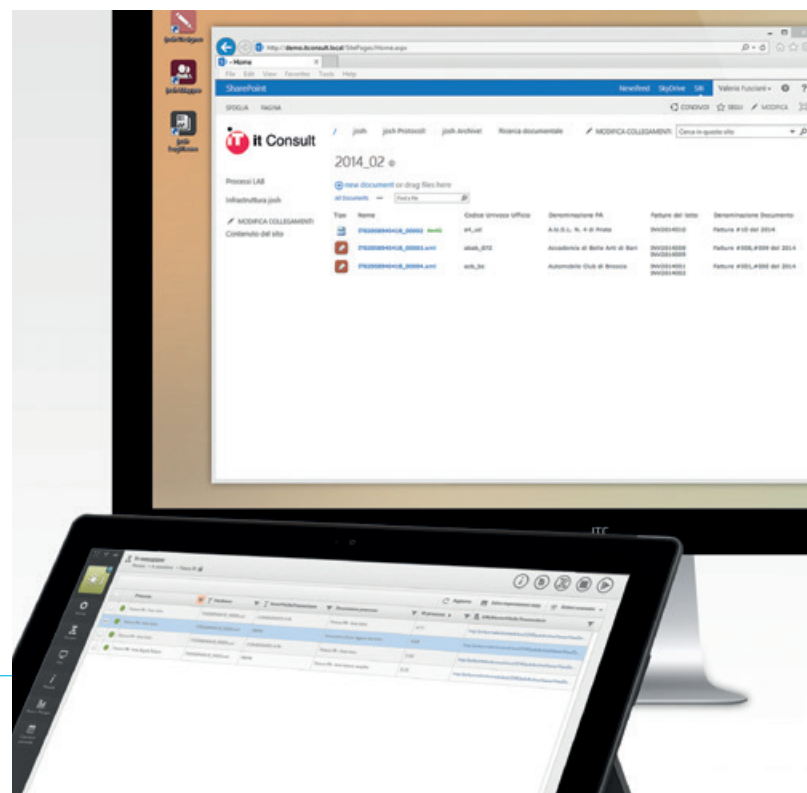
http://demo.itconsult.local/SitePages/Home.aspx

Home

File Edit View Favorites Tools Help

SharePoint

Newsfeed SkyDrive Siti Valeria Fusciani

SFOGLIA PAGINA

CONDIVIDI SEGUI MODIFICA

it Consult

josh josh Protocolli josh Archivei Ricerca documentale MODIFICA COLLEGAMENTI Cerca in questo sito

2014_02

Processi LAB

Infrastruttura josh

MODIFICA COLLEGAMENTI

Contenuto del sito

new document or drag files here

All Documents Find a file

| Tipo | Nome | Codice Univoco Ufficio | Denominazione PA | Fatture del lotto | Denominazione Documento |
|---|---|---|---|---|---|
| | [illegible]_00003 | a4_crl | A.U.S.L. N. 4 di Prato | INV2014010 | Fattura #10 del 2014 |
| | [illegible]_00003.xml | abab_070 | Accademia di Belle Arti di Bari | INV2014008 INV2014009 | Fattura #008,#009 del 2014 |
| | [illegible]_00004.xml | acb_bs | Automobile Club di Brescia | INV2014001 INV2014002 | Fattura #001,#002 del 2014 |

ITC